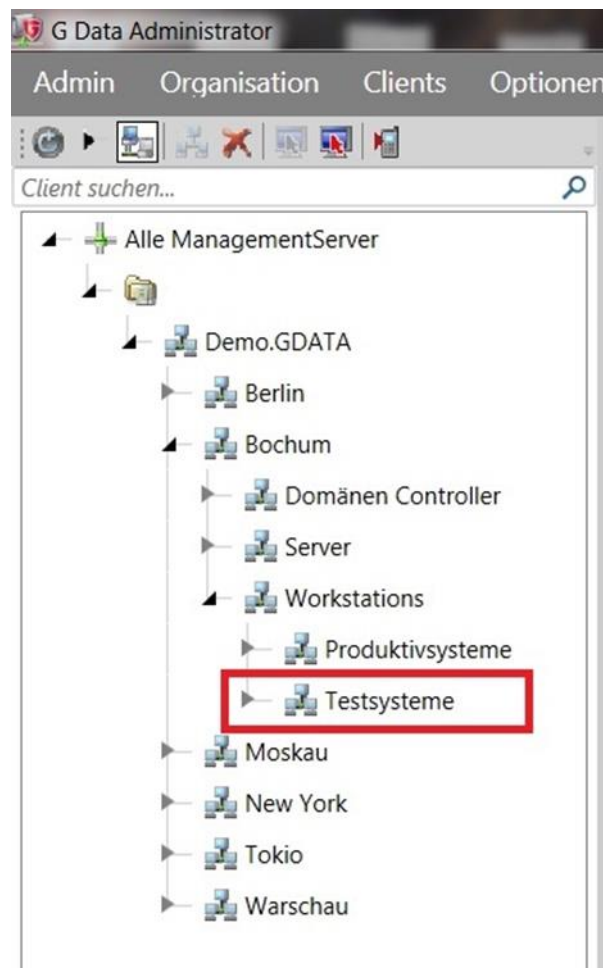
G Data Administrator

Admin Organisation Clients Optionen

Client suchen...

Alle ManagementServer

Demo.GDATA

Berlin

Bochum

Domänen Controller

Server

Workstations

Produktivsysteme

Testsysteme

Moskau

New York

Tokio

Warschau